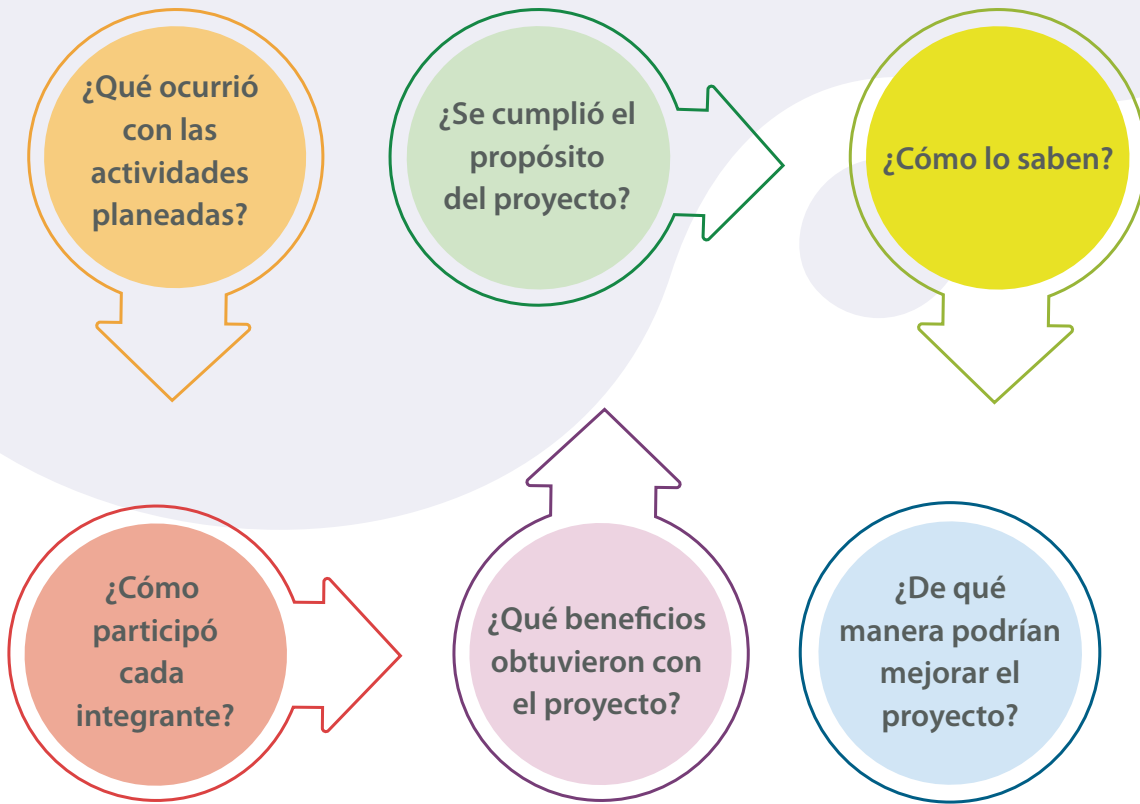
¿Qué ocurrió con las actividades planeadas?

¿Se cumplió el propósito del proyecto?

¿Cómo lo saben?

¿Cómo participó cada integrante?

¿Qué beneficios obtuvieron con el proyecto?

¿De qué manera podrían mejorar el proyecto?